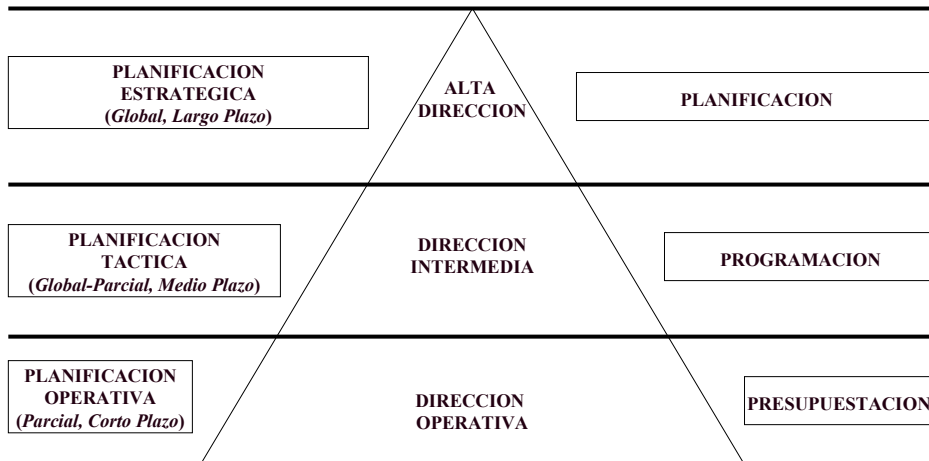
PLANIFICACION ESTRATEGICA (*Global, Largo Plazo*)

ALTA DIRECCION

PLANIFICACION

PLANIFICACION TACTICA (*Global-Parcial, Medio Plazo*)

DIRECCION INTERMEDIA

PROGRAMACION

PLANIFICACION OPERATIVA (*Parcial, Corto Plazo*)

DIRECCION OPERATIVA

PRESUPUESTACION